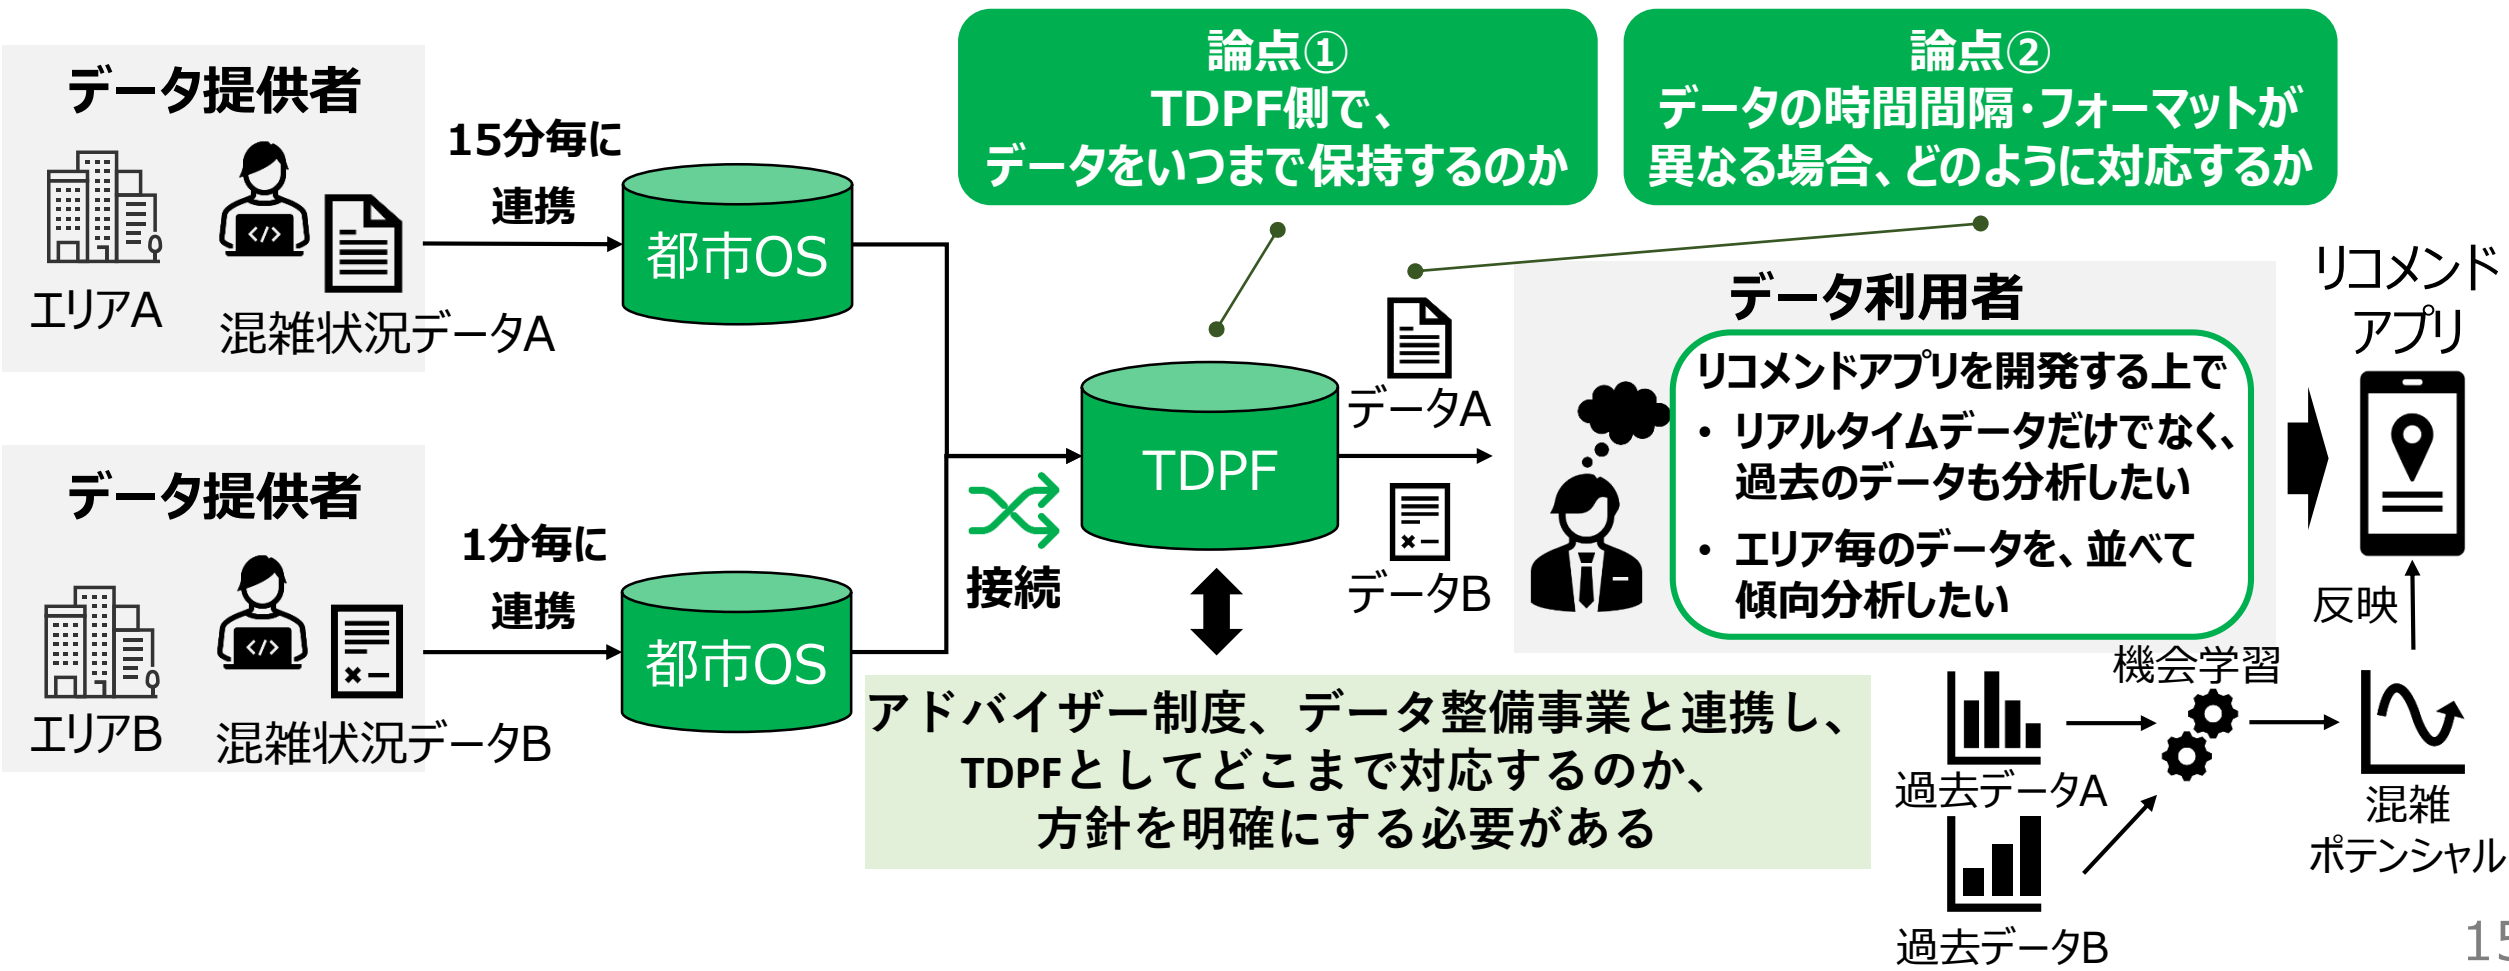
論点①
TDPF側で、
データをいつまで保持するのか

論点②
データの時間間隔・フォーマットが
異なる場合、どのように対応するか

データ提供者

エリアA

混雑状況データA

15分毎に
連携

都市OS

データ提供者

エリアB

混雑状況データB

1分毎に
連携

都市OS

接続

TDPF

データA

データB

データ利用者

リコメンドアプリを開発する上で
• リアルタイムデータだけでなく、過去のデータも分析したい
• エリア毎のデータを、並べて傾向分析したい

リコメンド
アプリ

反映

機会学習

過去データA

過去データB

混雑
ポテンシャル

アドバイザー制度、データ整備事業と連携し、
TDPFとしてどこまで対応するのか、
方針を明確にする必要がある

15